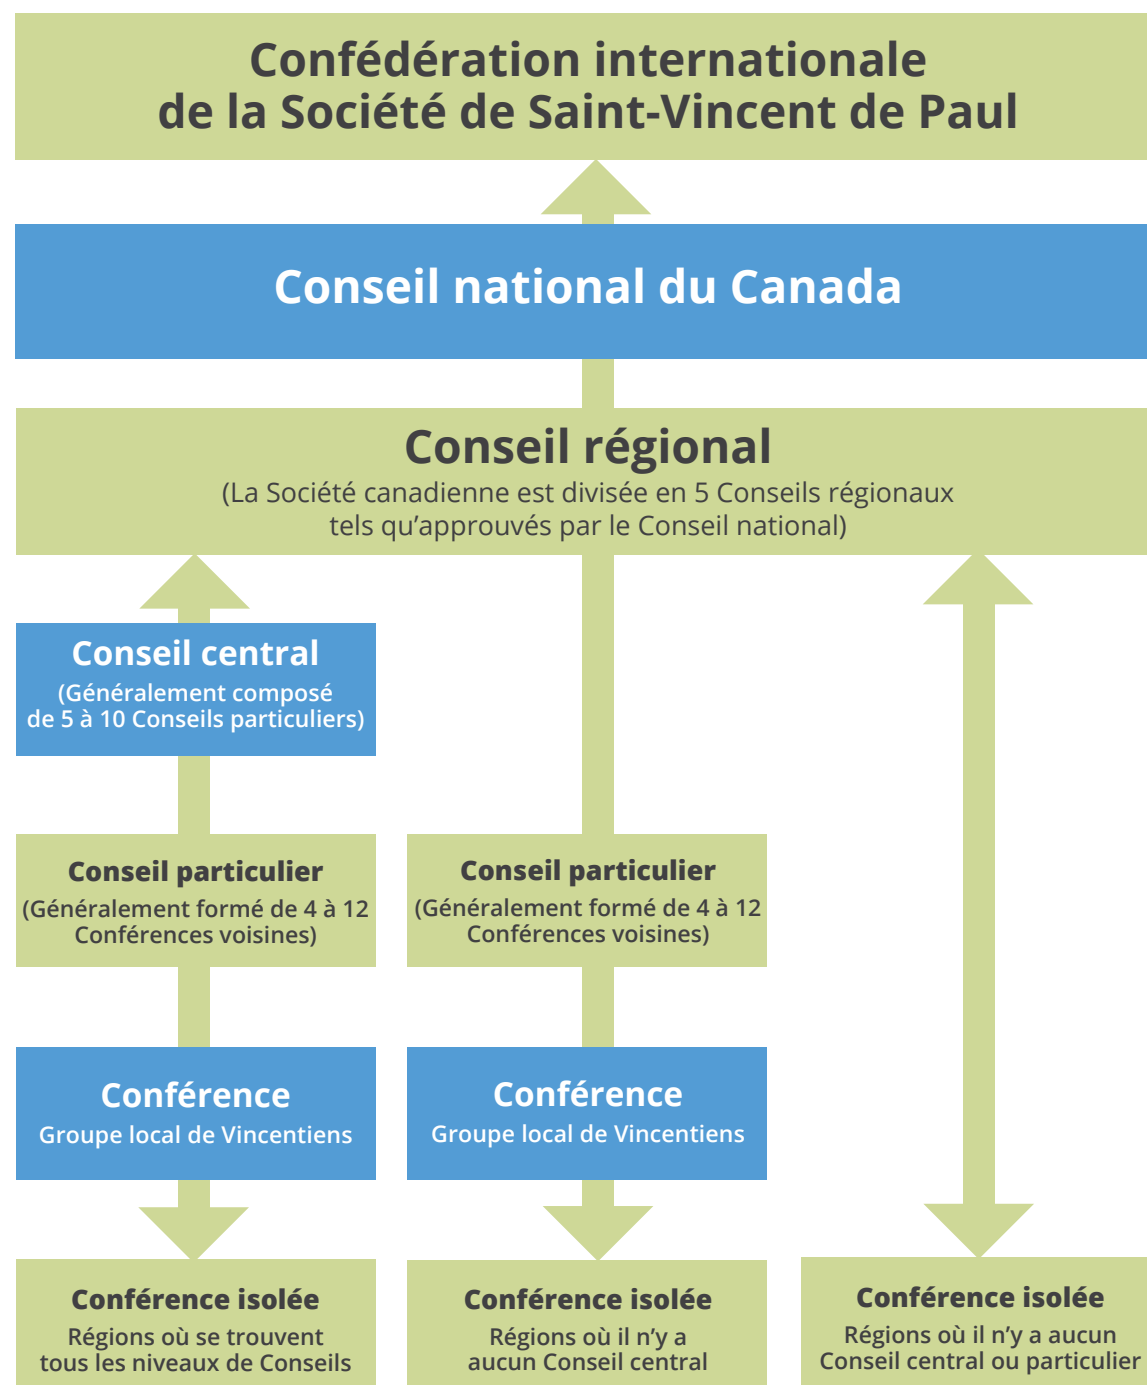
Confédération internationale de la Société de Saint-Vincent de Paul

Conseil national du Canada

Conseil régional
(La Société canadienne est divisée en 5 Conseils régionaux tels qu'approuvés par le Conseil national)

Conseil central
(Généralement composé de 5 à 10 Conseils particuliers)

Conseil particulier
(Généralement formé de 4 à 12 Conférences voisines)

Conseil particulier
(Généralement formé de 4 à 12 Conférences voisines)

Conférence
Groupe local de Vincentiens

Conférence
Groupe local de Vincentiens

Conférence isolée
Régions où se trouvent tous les niveaux de Conseils

Conférence isolée
Régions où il n'y a aucun Conseil central

Conférence isolée
Régions où il n'y a aucun Conseil central ou particulier